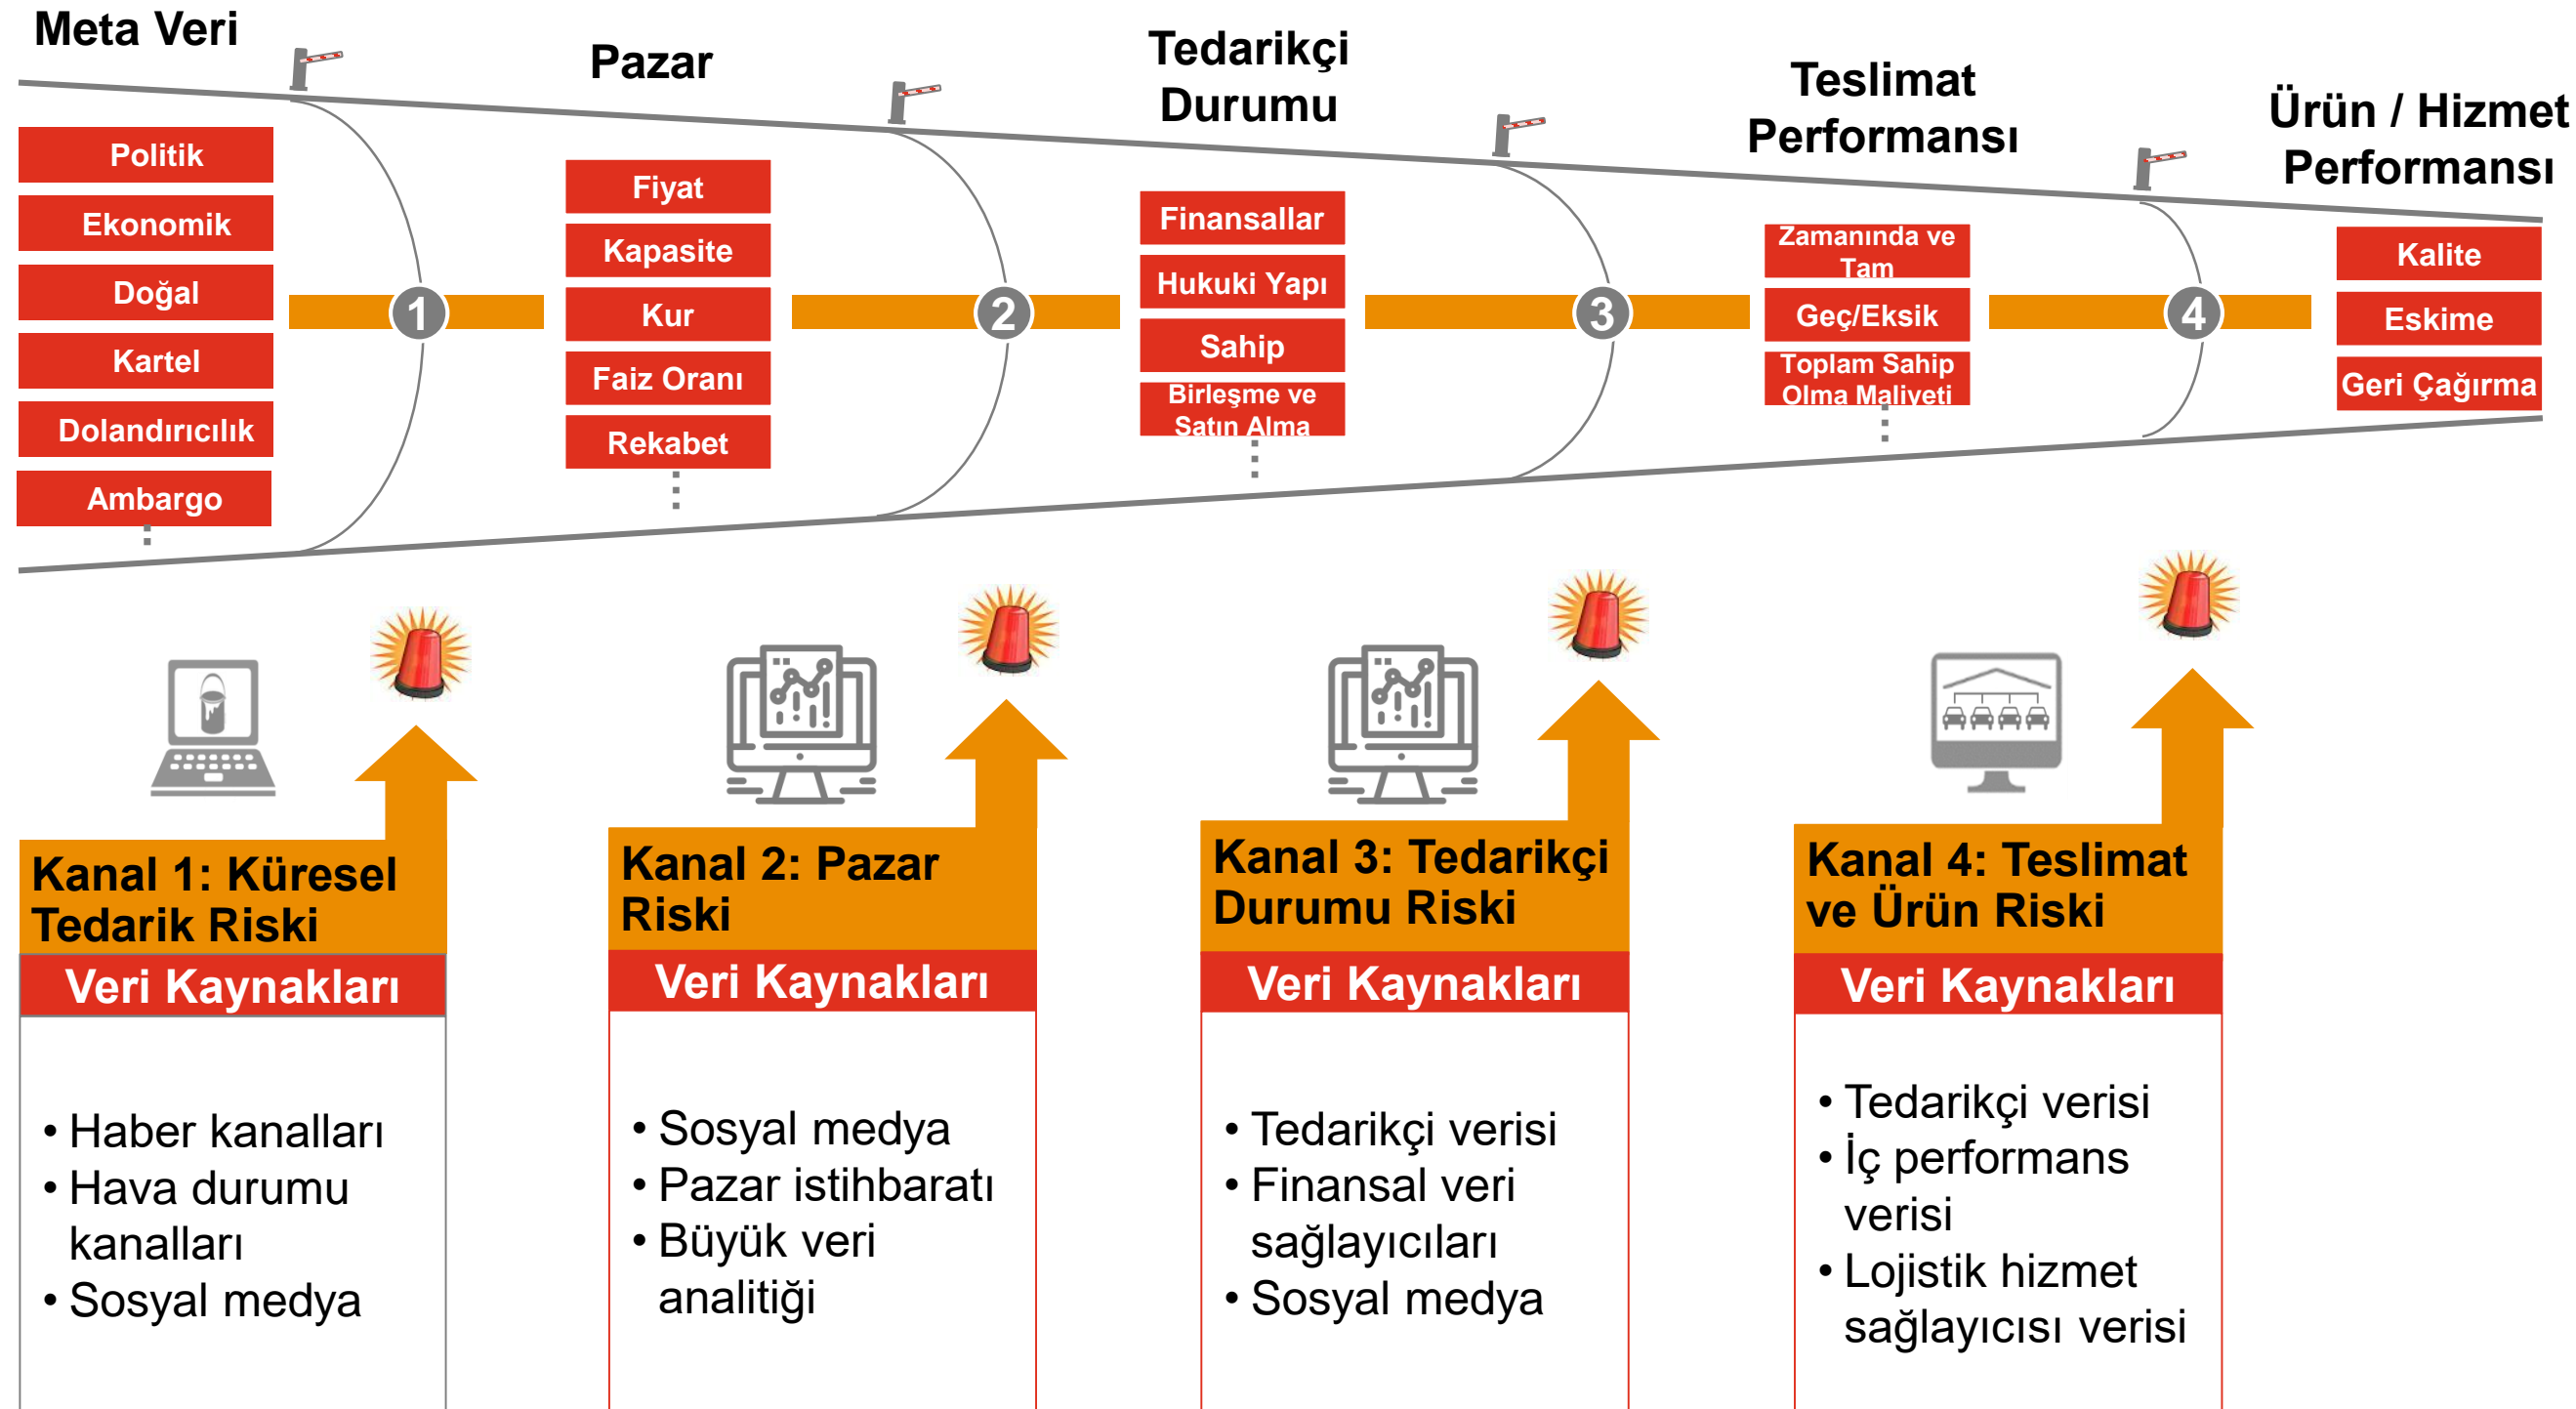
Meta Veri

Politik
Ekonomik
Doğal
Kartel
Dolandırıcılık
Ambargo

1

Pazar

Fiyat
Kapasite
Kur
Faiz Oranı
Rekabet

2

Tedarikçi Durumu

Finansallar
Hukuki Yapı
Sahip
Birleşme ve Satın Alma

3

Teslimat Performansı

Zamanında ve Tam
Geç/Eksik
Toplam Sahip Olma Maliyeti

4

Ürün / Hizmet Performansı

Kalite
Eskime
Geri Çağırma

Kanal 1: Küresel Tedarik Riski

Veri Kaynakları

• Haber kanalları
• Hava durumu kanalları
• Sosyal medya

Kanal 2: Pazar Riski

Veri Kaynakları

• Sosyal medya
• Pazar istihbaratı
• Büyük veri analitiği

Kanal 3: Tedarikçi Durumu Riski

Veri Kaynakları

• Tedarikçi verisi
• Finansal veri sağlayıcıları
• Sosyal medya

Kanal 4: Teslimat ve Ürün Riski

Veri Kaynakları

• Tedarikçi verisi
• İç performans verisi
• Lojistik hizmet sağlayıcısı verisi